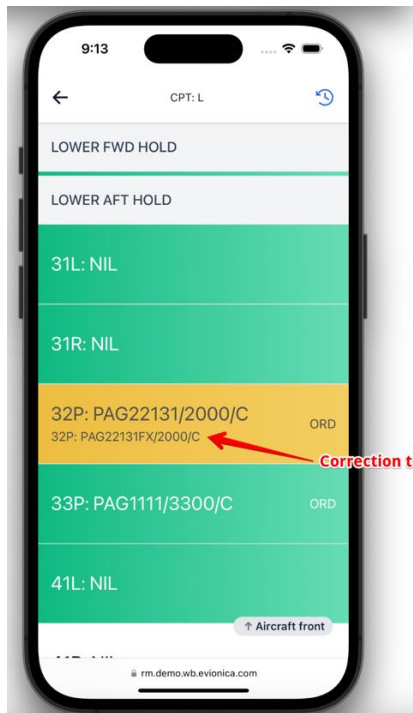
9:13

CPT: L

LOWER FWD HOLD

LOWER AFT HOLD

31L: NIL

31R: NIL

32P: PAG22131/2000/C
32P: PAG22131FX/2000/C
ORD

Correction t

33P: PAG1111/3300/C
ORD

41L: NIL

↑ Aircraft front

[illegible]

rm.demo.wb.evionica.com